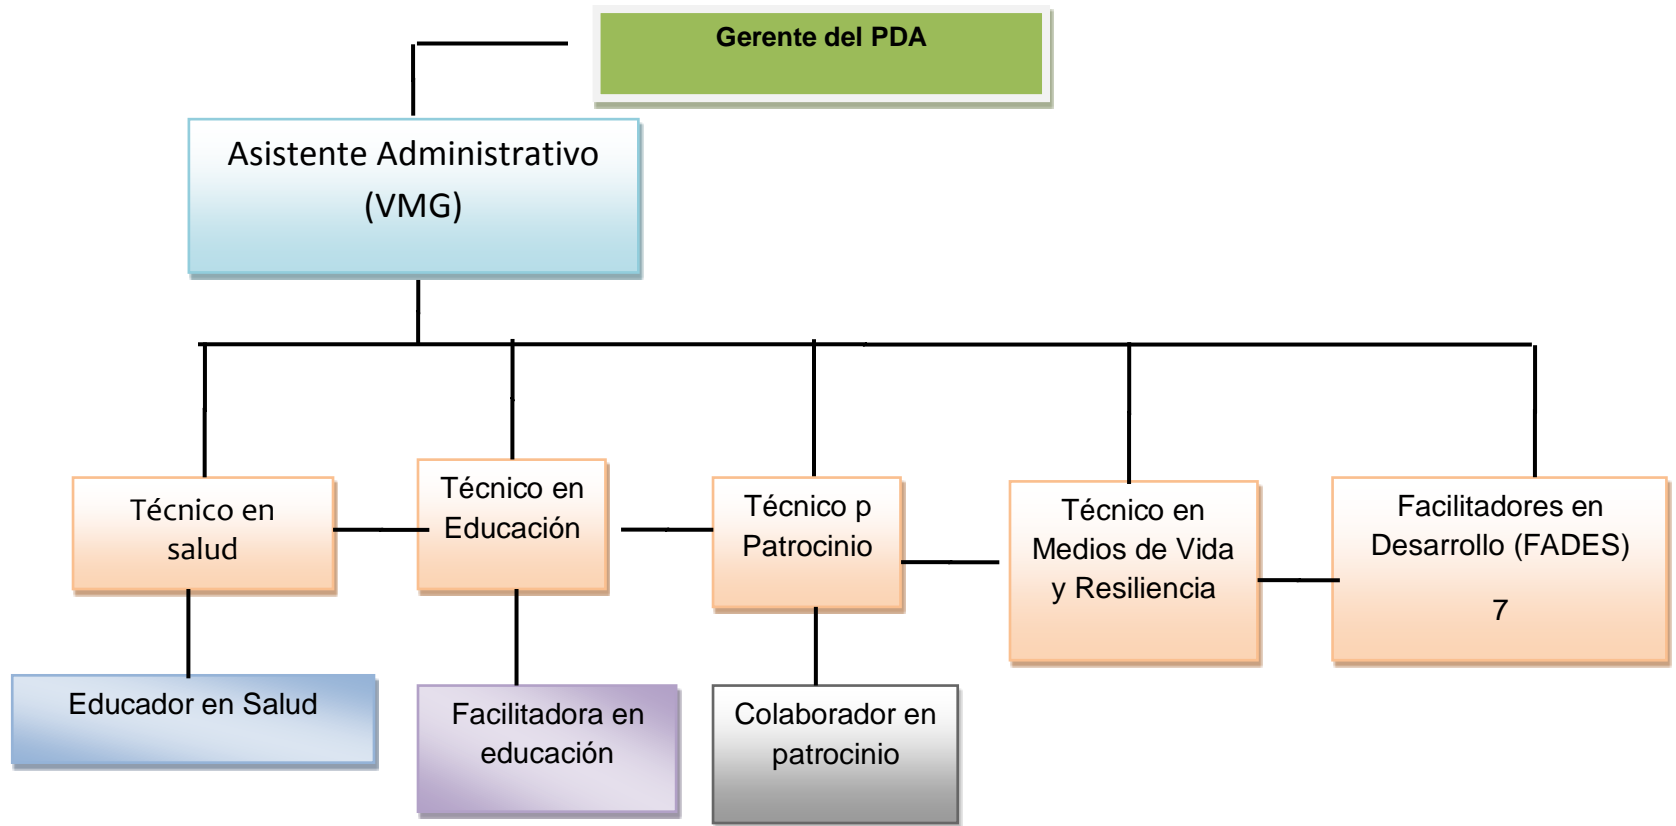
Gerente del PDA

Asistente Administrativo (VMG)

Técnico en salud

Técnico en Educación

Técnico p Patrocinio

Técnico en Medios de Vida y Resiliencia

Facilitadores en Desarrollo (FADES)

7

Educador en Salud

Facilitadora en educación

Colaborador en patrocinio